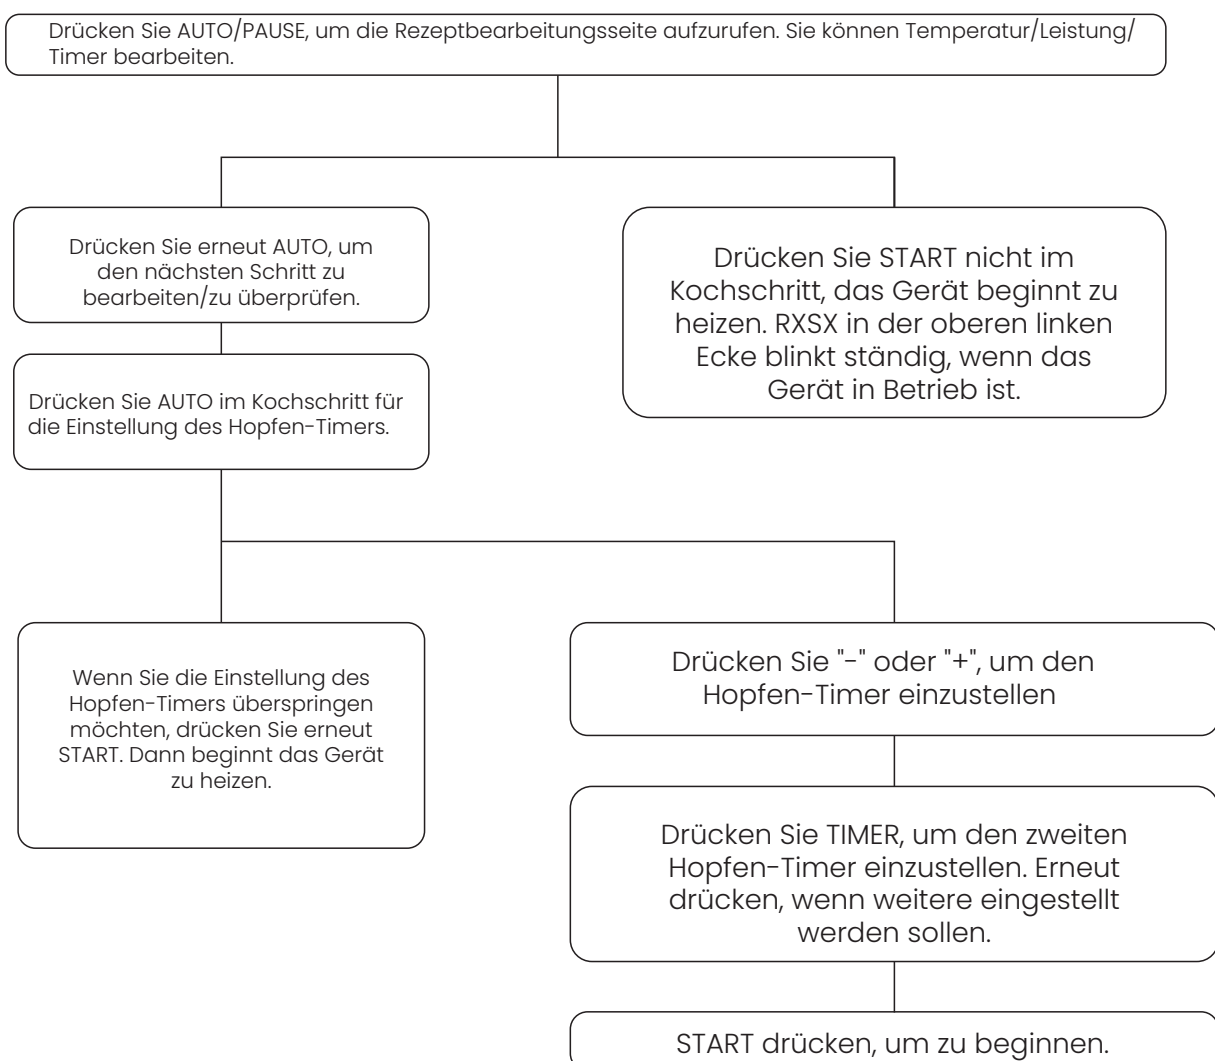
Drücken Sie AUTO/PAUSE, um die Rezeptbearbeitungsseite aufzurufen. Sie können Temperatur/Leistung/Timer bearbeiten.

Drücken Sie erneut AUTO, um den nächsten Schritt zu bearbeiten/zu überprüfen.

Drücken Sie START nicht im Kochschritt, das Gerät beginnt zu heizen. RXSX in der oberen linken Ecke blinkt ständig, wenn das Gerät in Betrieb ist.

Drücken Sie AUTO im Kochschritt für die Einstellung des Hopfen-Timers.

Wenn Sie die Einstellung des Hopfen-Timers überspringen möchten, drücken Sie erneut START. Dann beginnt das Gerät zu heizen.

Drücken Sie "-" oder "+", um den Hopfen-Timer einzustellen

Drücken Sie TIMER, um den zweiten Hopfen-Timer einzustellen. Erneut drücken, wenn weitere eingestellt werden sollen.

START drücken, um zu beginnen.